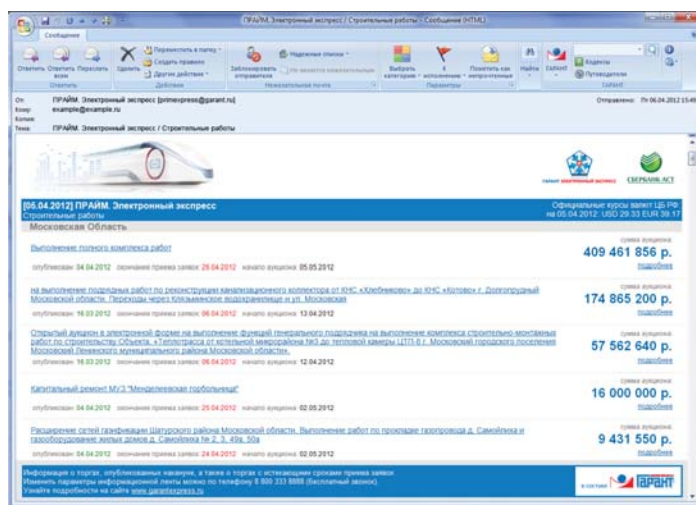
ПРАЙМ. Электронный экспресс / Строительные работы - Сообщение (HTML)

Сообщение

Ответить | Ответить всем | Переслать | Удалить | Переместить в папку | Создать правило | Другие действия | Заблокировать отправителя | Надежные списки | Не является нежелательным | Выбрать категорию | К исполнению | Пометить как непрочитанное | Найти | Связанные | Выбрать | Контакты | Путеводители

Ответить | Действия | Нежелательная почта | Параметры | Найти | ГАРАНТ

От: ПРАЙМ. Электронный экспресс [primexpress@garant.ru]
Кому: example@example.ru
Копия:
Тема: ПРАЙМ. Электронный экспресс / Строительные работы

Отправлено: Пт 06.04.2012 15:49

СБЕРБАНК-АСТ

[05.04.2012] ПРАЙМ. Электронный экспресс
Строительные работы

Официальные курсы валют ЦБ РФ
на 05.04.2012: USD 29.33 EUR 39.17

Московская Область

Выполнение полного комплекса работ
опубликован: 04.04.2012 окончание приема заявок: 26.04.2012 начало аукциона: 05.05.2012
сумма аукциона
409 461 856 р.
подробнее

на выполнение подрядных работ по реконструкции канализационного коллектора от КНС «Хлебниково» до КНС «Котово» г. Долгопрудный Московской области. Переходы через Клязьминское водохранилище и ул. Московская
опубликован: 16.03.2012 окончание приема заявок: 06.04.2012 начало аукциона: 13.04.2012
сумма аукциона
174 865 200 р.
подробнее

Открытый аукцион в электронной форме на выполнение функций генерального подрядчика на выполнение комплекса строительно-монтажных работ по строительству Объекта: «Теплотрасса от котельной микрорайона №3 до тепловой камеры ЦТП-8 г. Московский городского поселения Московский Ленинского муниципального района Московской области».
опубликован: 16.03.2012 окончание приема заявок: 06.04.2012 начало аукциона: 12.04.2012
сумма аукциона
57 562 640 р.
подробнее

Капитальный ремонт МУЗ "Мендилеевская горбольница"
опубликован: 04.04.2012 окончание приема заявок: 25.04.2012 начало аукциона: 02.05.2012
сумма аукциона
16 000 000 р.
подробнее

Расширение сетей газификации Шатурского района Московской области. Выполнение работ по прокладке газопровода д. Самойлиха и газооборудование жилых домов д. Самойлиха № 2, 3, 49а, 50а
опубликован: 04.04.2012 окончание приема заявок: 24.04.2012 начало аукциона: 02.05.2012
сумма аукциона
9 431 550 р.
подробнее

Информация о торгах, опубликованных накануне, а также о торгах с истекающим сроком приема заявок
Изменить параметры информационной ленты можно по телефону 8 800 333 8888 (бесплатный звонок).
Узнайте подробности на сайте www.garantexpress.ru

ГАРАНТ